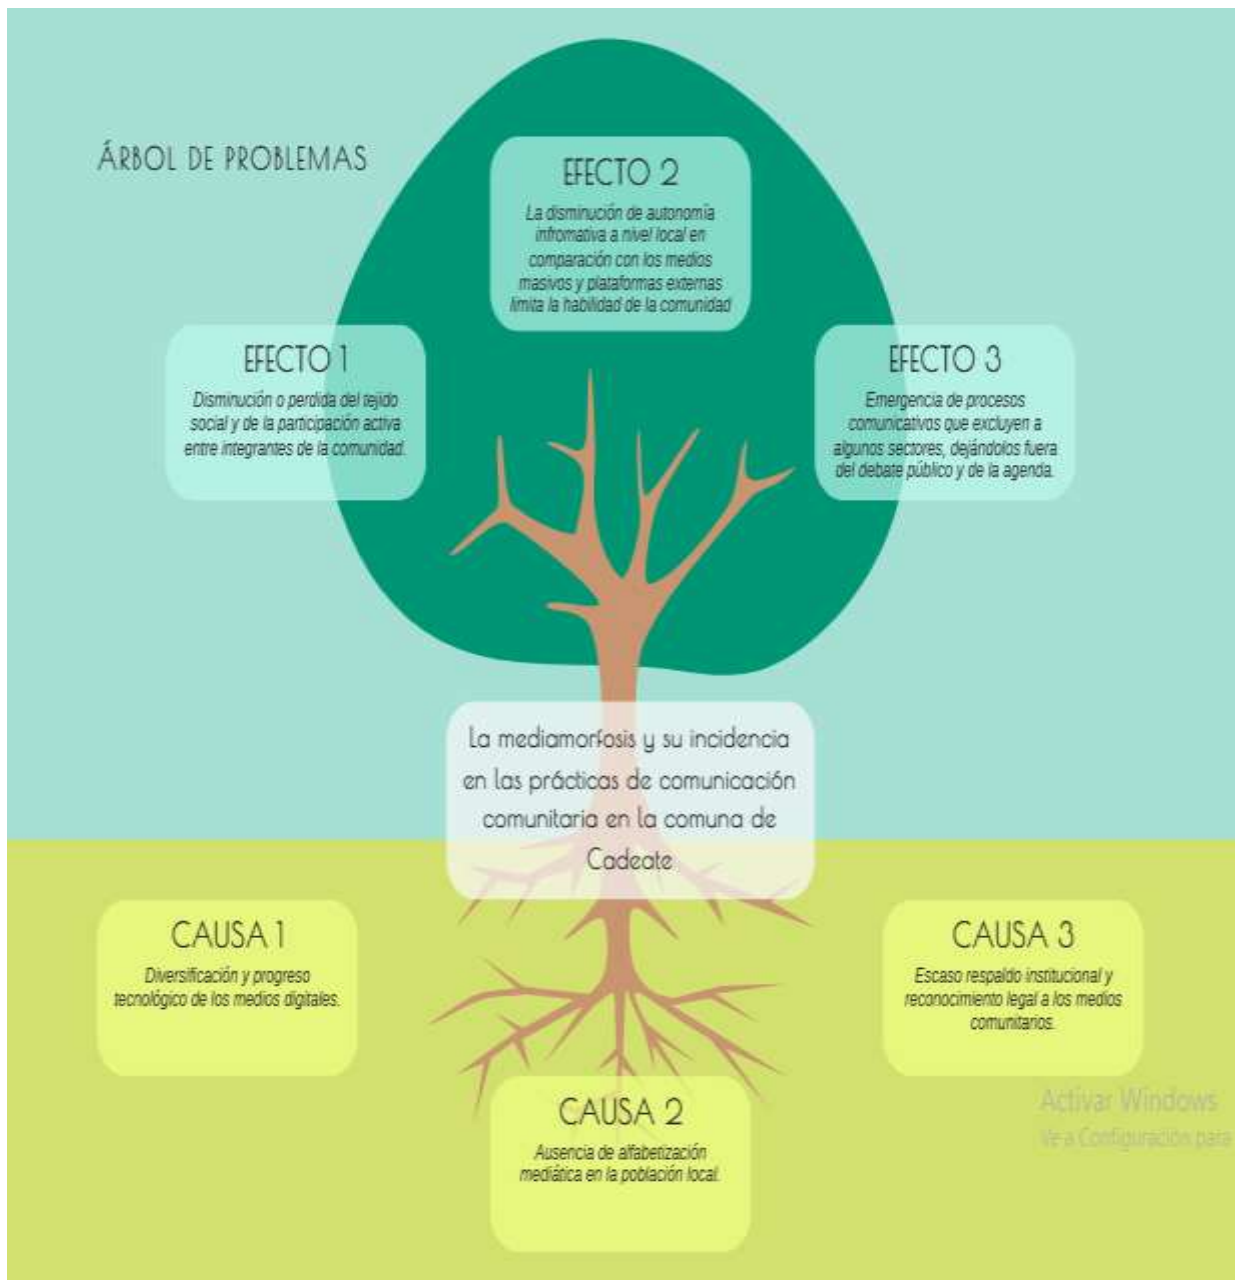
ÁRBOL DE PROBLEMAS

EFECTO 2

La disminución de autonomía infromativa a nivel local en comparación con los medios masivos y plataformas externas limita la habilidad de la comunidad

EFECTO 1

Disminución o perdida del tejido social y de la participación activa entre integrantes de la comunidad.

EFECTO 3

Emergencia de procesos comunicativos que excluyen a algunos sectores, dejándolos fuera del debate público y de la agenda.

La mediamorfosis y su incidencia en las prácticas de comunicación comunitaria en la comuna de Cadeate

CAUSA 1

Diversificación y progreso tecnológico de los medios digitales.

CAUSA 3

Escaso respaldo institucional y reconocimiento legal a los medios comunitarios.

CAUSA 2

Ausencia de alfabetización mediática en la población local.

Activar Windows
Ve a Configuración para